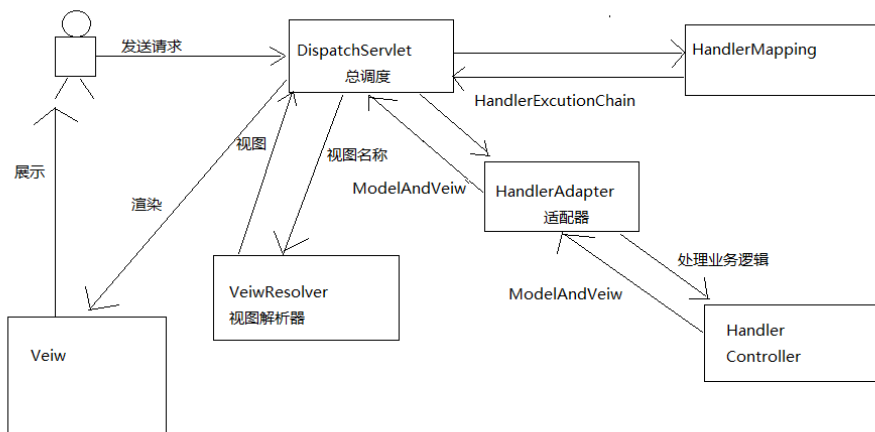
发送请求

DispatchServlet
总调度

HandlerMapping

HandlerExcutionChain

展示

视图

视图名称

ModelAndVeiw

HandlerAdapter
适配器

渲染

处理业务逻辑

ModelAndVeiw

VeiwResolver
视图解析器

Veiw

Handler
Controller